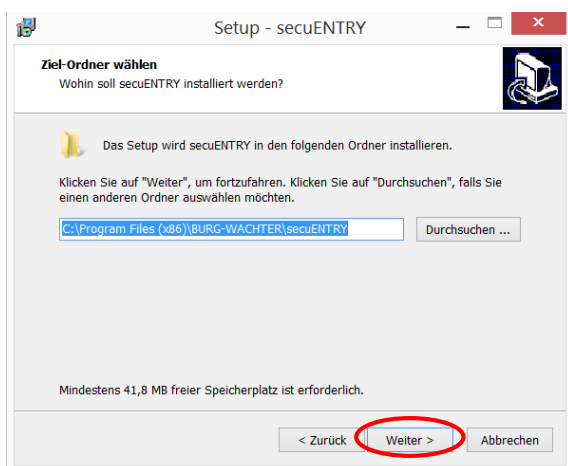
Setup - secuENTRY

Ziel-Ordner wählen
Wohin soll secuENTRY installiert werden?

Das Setup wird secuENTRY in den folgenden Ordner installieren.

Klicken Sie auf "Weiter", um fortzufahren. Klicken Sie auf "Durchsuchen", falls Sie einen anderen Ordner auswählen möchten.

C:\Program Files (x86)\BURG-WACHTER\secuENTRY

Durchsuchen ...

Mindestens 41,8 MB freier Speicherplatz ist erforderlich.

< Zurück

Weiter >

Abbrechen